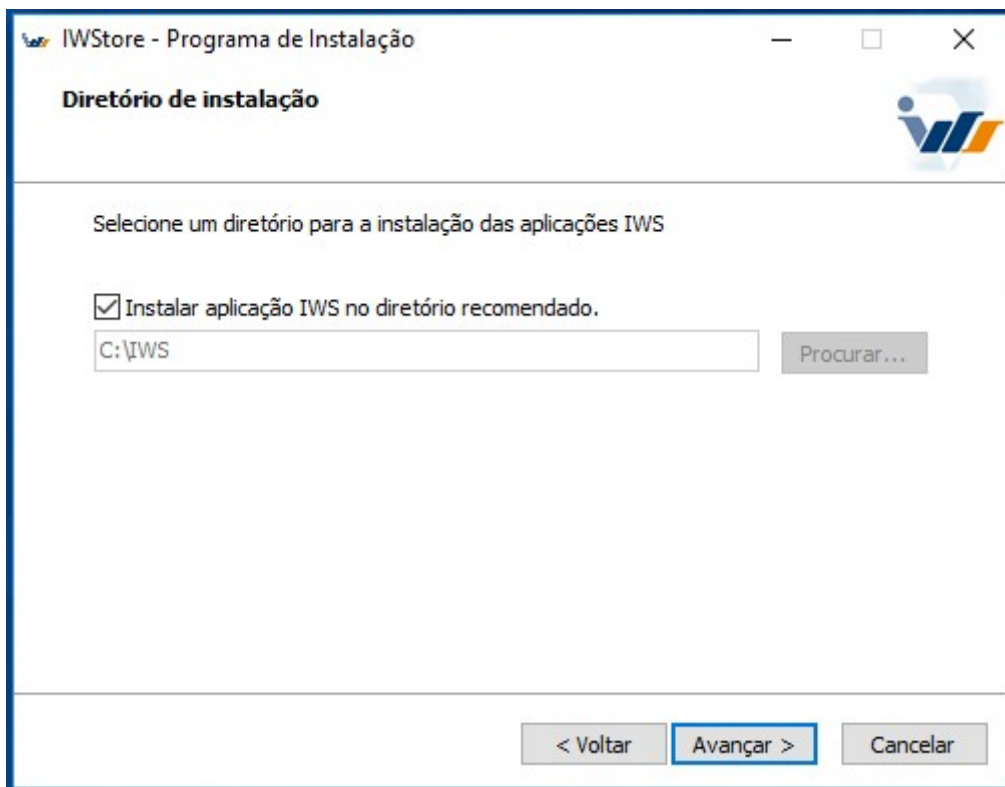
IWStore - Programa de Instalação

Diretório de instalação

Selecione um diretório para a instalação das aplicações IWS

Instalar aplicação IWS no diretório recomendado.

C:\IWS

Procurar...

< Voltar

Avançar >

Cancelar